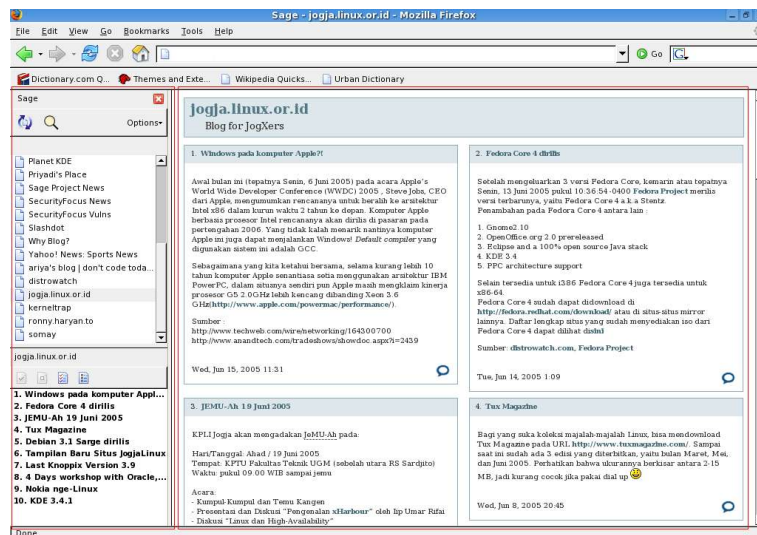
Sage - jogja.linux.or.id - Mozilla Firefox

File Edit View Go Bookmarks Tools Help

Go

Dictionary.com Q... Themes and Exte... Wikipedia Quicks... Urban Dictionary

Sage

Options

Planet KDE
Priyadi's Place
Sage Project News
SecurityFocus News
SecurityFocus Vulns
Slashdot
Why Blog?
Yahoo! News: Sports News
ariya's blog | don't code toda...
distrowatch
jogja.linux.or.id
kerneltrap
ronny.haryan.to
somay

jogja.linux.or.id

1. Windows pada komputer Appl...
2. Fedora Core 4 dirilis
3. JEMU-Ah 19 Juni 2005
4. Tux Magazine
5. Debian 3.1 Sarge dirilis
6. Tampilan Baru Situs JogjaLinux
7. Last Knoppix Version 3.9
8. 4 Days workshop with Oracle,...
9. Nokia nge-Linux
10. KDE 3.4.1

jogja.linux.or.id
Blog for JogXers

1. Windows pada komputer Apple?!

Awal bulan ini (tepatnya Senin, 6 Juni 2005) pada acara Apple's World Wide Developer Conference (WWDC) 2005 , Steve Jobs, CEO dari Apple, mengumumkan rencananya untuk beralih ke arsitektur Intel x86 dalam kurun waktu 2 tahun ke depan. Komputer Apple berbasis prosesor Intel rencananya akan dirilis di pasaran pada pertengahan 2006. Yang tidak kalah menarik nantinya komputer Apple ini juga dapat menjalankan Windows! Default compiler yang digunakan sistem ini adalah GCC.

Sebagaimana yang kita ketahui bersama, selama kurang lebih 10 tahun komputer Apple senantiasa setia menggunakan arsitektur IBM PowerPC, dalam situsnya sendiri pun Apple masih mengklaim kinerja prosesor G5 2.0GHz lebih kencang dibanding Xeon 3.6 GHz(http://www.apple.com/powermac/performance/).

Sumber :
http://www.techweb.com/wire/networking/164300700
http://www.anandtech.com/tradeshows/showdoc.aspx?i=2439

Wed, Jun 15, 2005 11:31

2. Fedora Core 4 dirilis

Setelah mengeluarkan 3 versi Fedora Core, kemarin atau tepatnya Senin, 13 Juni 2005 pukul 10:36:54-0400 Fedora Project merilis versi terbarunya, yaitu Fedora Core 4 a.k.a Stentz.
Penambahan pada Fedora Core 4 antara lain :

1. Gnome2.10
2. OpenOffice org 2.0 prereleased
3. Eclipse and a 100% open source Java stack
4. KDE 3.4
5. PPC architecture support

Selain tersedia untuk i386 Fedora Core 4 juga tersedia untuk x86-64.
Fedora Core 4 sudah dapat didownload di http://fedora.redhat.com/download/ atau di situs-situs mirror lainnya. Daftar lengkap situs yang sudah menyediakan iso dari Fedora Core 4 dapat dilihat disini

Sumber: distrowatch.com, Fedora Project

Tue, Jun 14, 2005 1:09

3. JEMU-Ah 19 Juni 2005

KPLI Jogja akan mengadakan JeMU-Ah pada:

Hari/Tanggal: Ahad / 19 Juni 2005
Tempat: KPTU Fakultas Teknik UGM (sebelah utara RS Sardjito)
Waktu: pukul 09.00 WIB sampai jenuh

Acara:
- Kumpul-Kumpul dan Temu Kangen
- Presentasi dan Diskusi "Pengenalan xHarbour" oleh Ilp Umar Rifai
- Diskusi "Linux dan High-Availability"

4. Tux Magazine

Bagi yang suka koleksi majalah-majalah Linux, bisa mendownload Tux Magazine pada URL http://www.tuxmagazine.com/. Sampai saat ini sudah ada 3 edisi yang diterbitkan, yaitu bulan Maret, Mei, dan Juni 2005. Perhatikan bahwa ukurannya berkisar antara 2-15 MB, jadi kurang cocok jika pakai dial up

Wed, Jun 8, 2005 20:45

Done